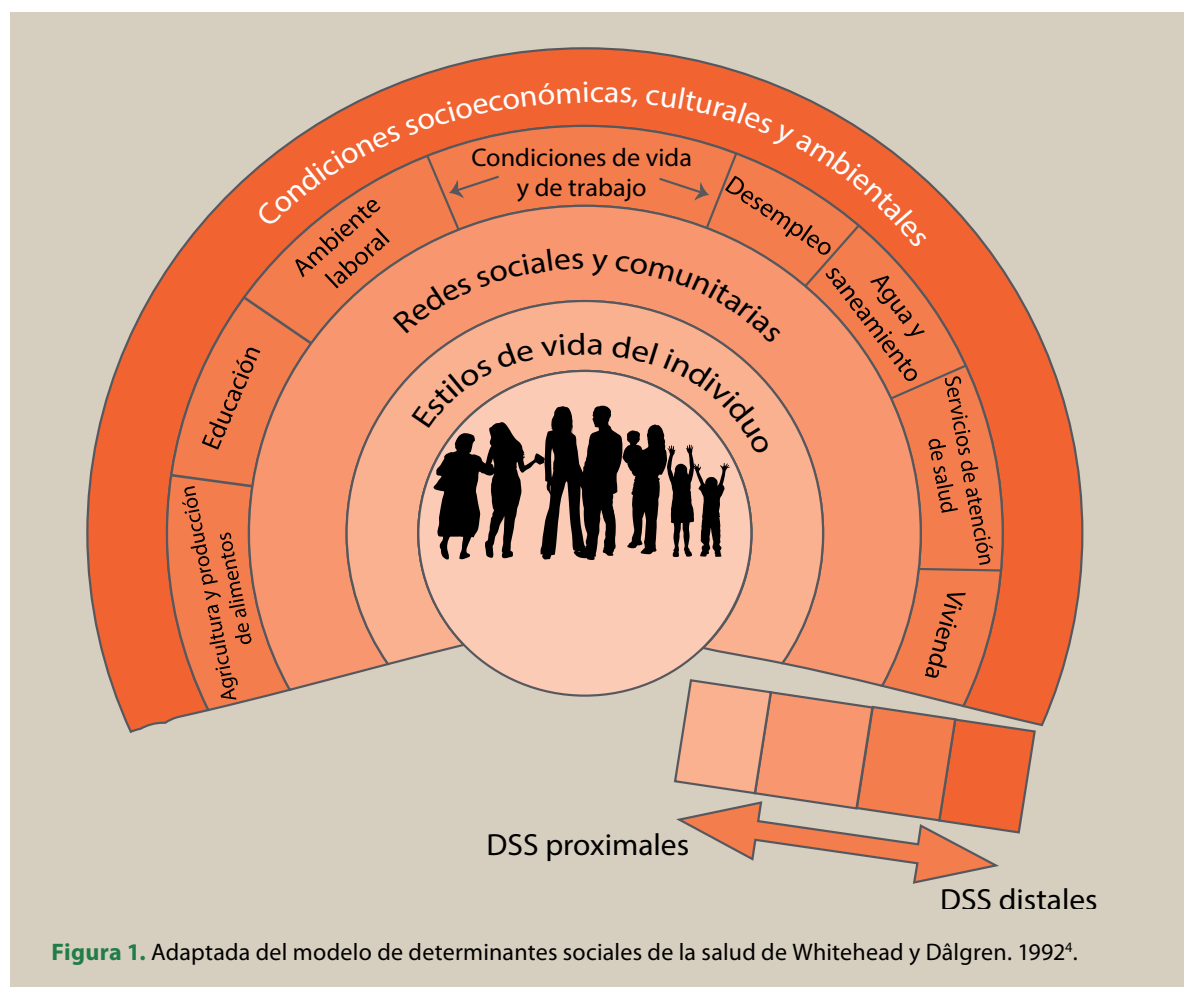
Condiciones socioeconómicas, culturales y ambientales

Condiciones de vida y de trabajo

Ambiente laboral

Desempleo

Educación

Agua y saneamiento

Agricultura y producción de alimentos

Servicios de atención de salud

Vivienda

Redes sociales y comunitarias

Estilos de vida del individuo

DSS proximales

DSS distales

**Figura 1.** Adaptada del modelo de determinantes sociales de la salud de Whitehead y Dâlgren. 1992$^4$.